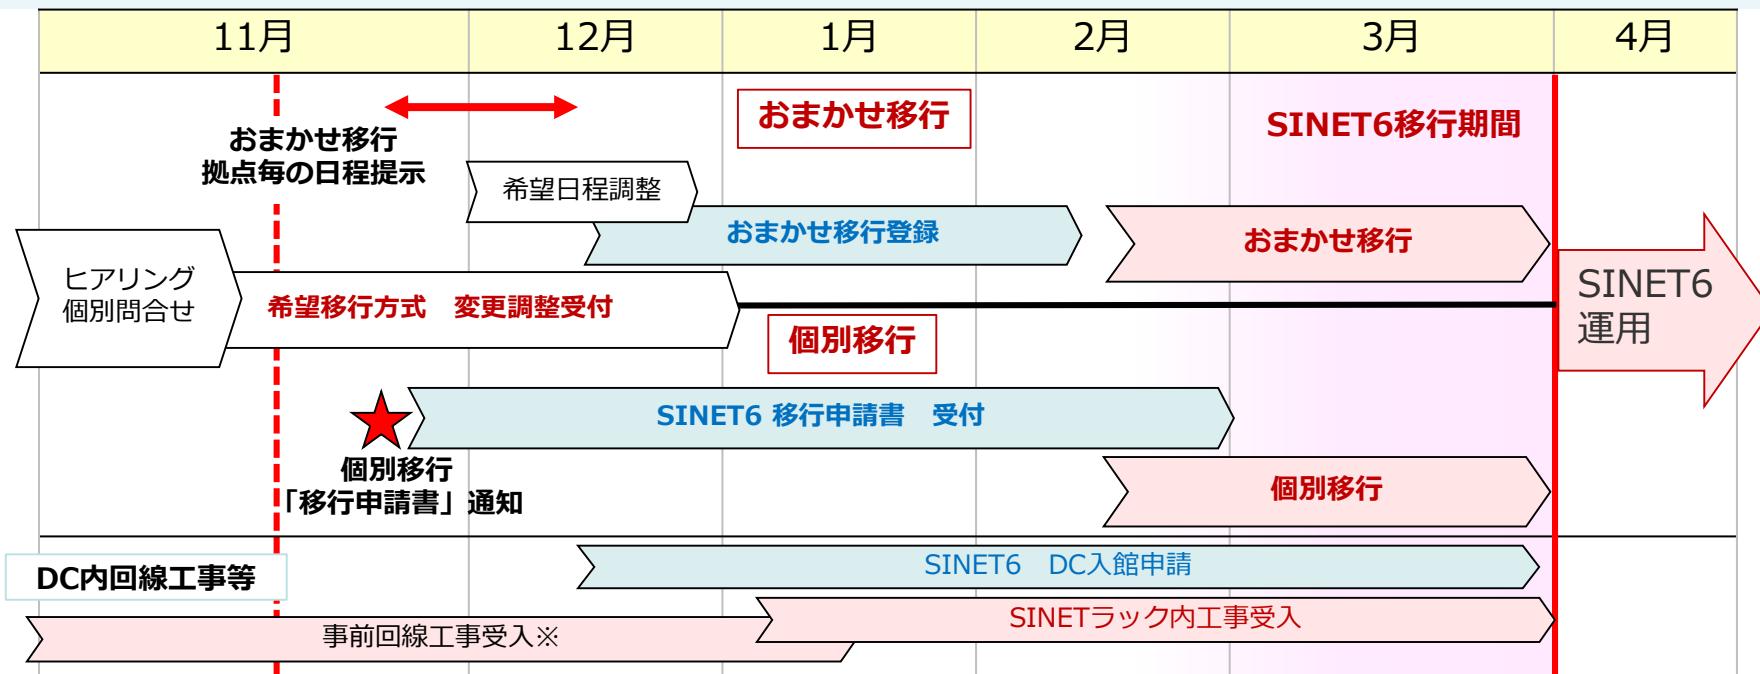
| 11月 | 12月 | 1月 | 2月 | 3月 | 4月 |
|---|---|---|---|---|---|

おまかせ移行

SINET6移行期間

おまかせ移行
拠点毎の日程提示

希望日程調整

おまかせ移行登録

おまかせ移行

ヒアリング
個別問合せ

希望移行方式　変更調整受付

SINET6
運用

個別移行

SINET6 移行申請書　受付

個別移行
「移行申請書」通知

個別移行

DC内回線工事等

SINET6　DC入館申請

SINETラック内工事受入

事前回線工事受入※